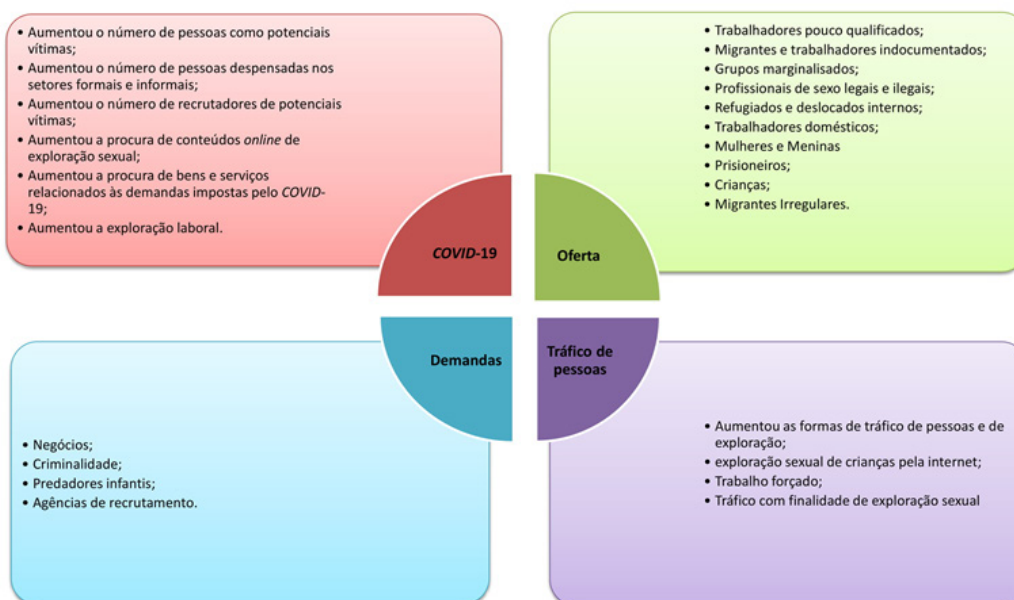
• Aumentou o número de pessoas como potenciais vítimas;
• Aumentou o número de pessoas despensadas nos setores formais e informais;
• Aumentou o número de recrutadores de potenciais vítimas;
• Aumentou a procura de conteúdos *online* de exploração sexual;
• Aumentou a procura de bens e serviços relacionados às demandas impostas pelo *COVID*-19;
• Aumentou a exploração laboral.

• Trabalhadores pouco qualificados;
• Migrantes e trabalhadores indocumentados;
• Grupos marginalisados;
• Profissionais de sexo legais e ilegais;
• Refugiados e deslocados internos;
• Trabalhadores domésticos;
• Mulheres e Meninas
• Prisioneiros;
• Crianças;
• Migrantes Irregulares.

*COVID*-19

Oferta

Demandas

Tráfico de pessoas

• Negócios;
• Criminalidade;
• Predadores infantis;
• Agências de recrutamento.

• Aumentou as formas de tráfico de pessoas e de exploração;
• exploração sexual de crianças pela internet;
• Trabalho forçado;
• Tráfico com finalidade de exploração sexual